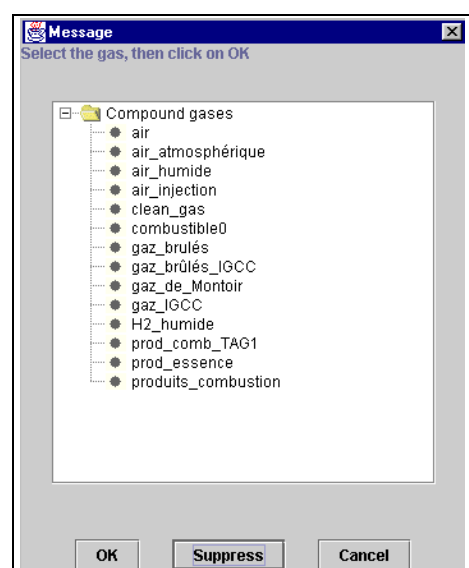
Message

Select the gas, then click on OK

Compound gases
air
air_atmosphérique
air_humide
air_injection
clean_gas
combustible0
gaz_brulés
gaz_brûlés_IGCC
gaz_de_Montoir
gaz_IGCC
H2_humide
prod_comb_TAG1
prod_essence
produits_combustion

OK
Suppress
Cancel